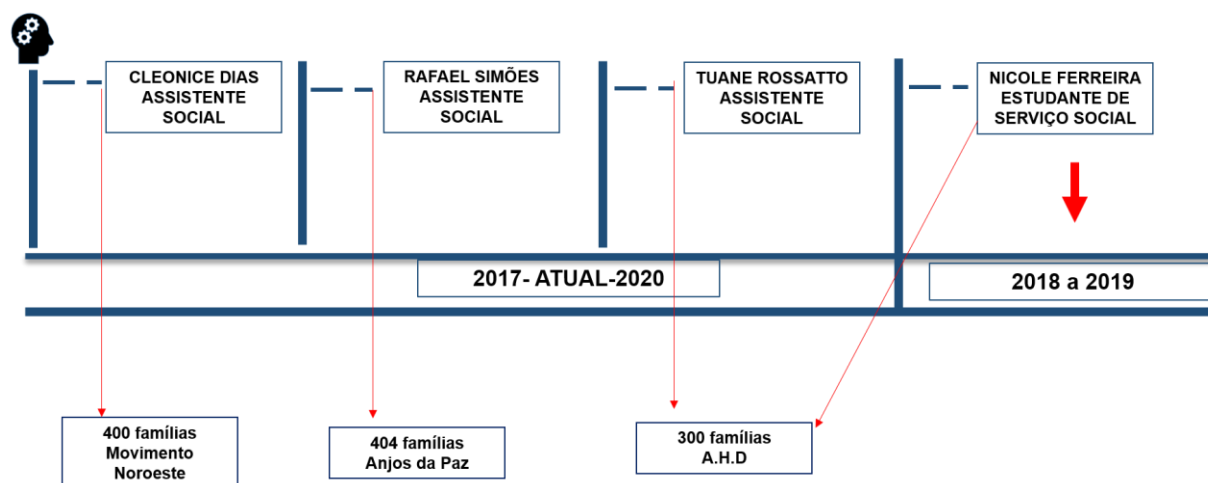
CLEONICE DIAS ASSISTENTE SOCIAL

RAFAEL SIMÕES ASSISTENTE SOCIAL

TUANE ROSSATTO ASSISTENTE SOCIAL

NICOLE FERREIRA ESTUDANTE DE SERVIÇO SOCIAL

2017- ATUAL-2020

2018 a 2019

400 famílias Movimento Noroeste

404 famílias Anjos da Paz

300 famílias A.H.D